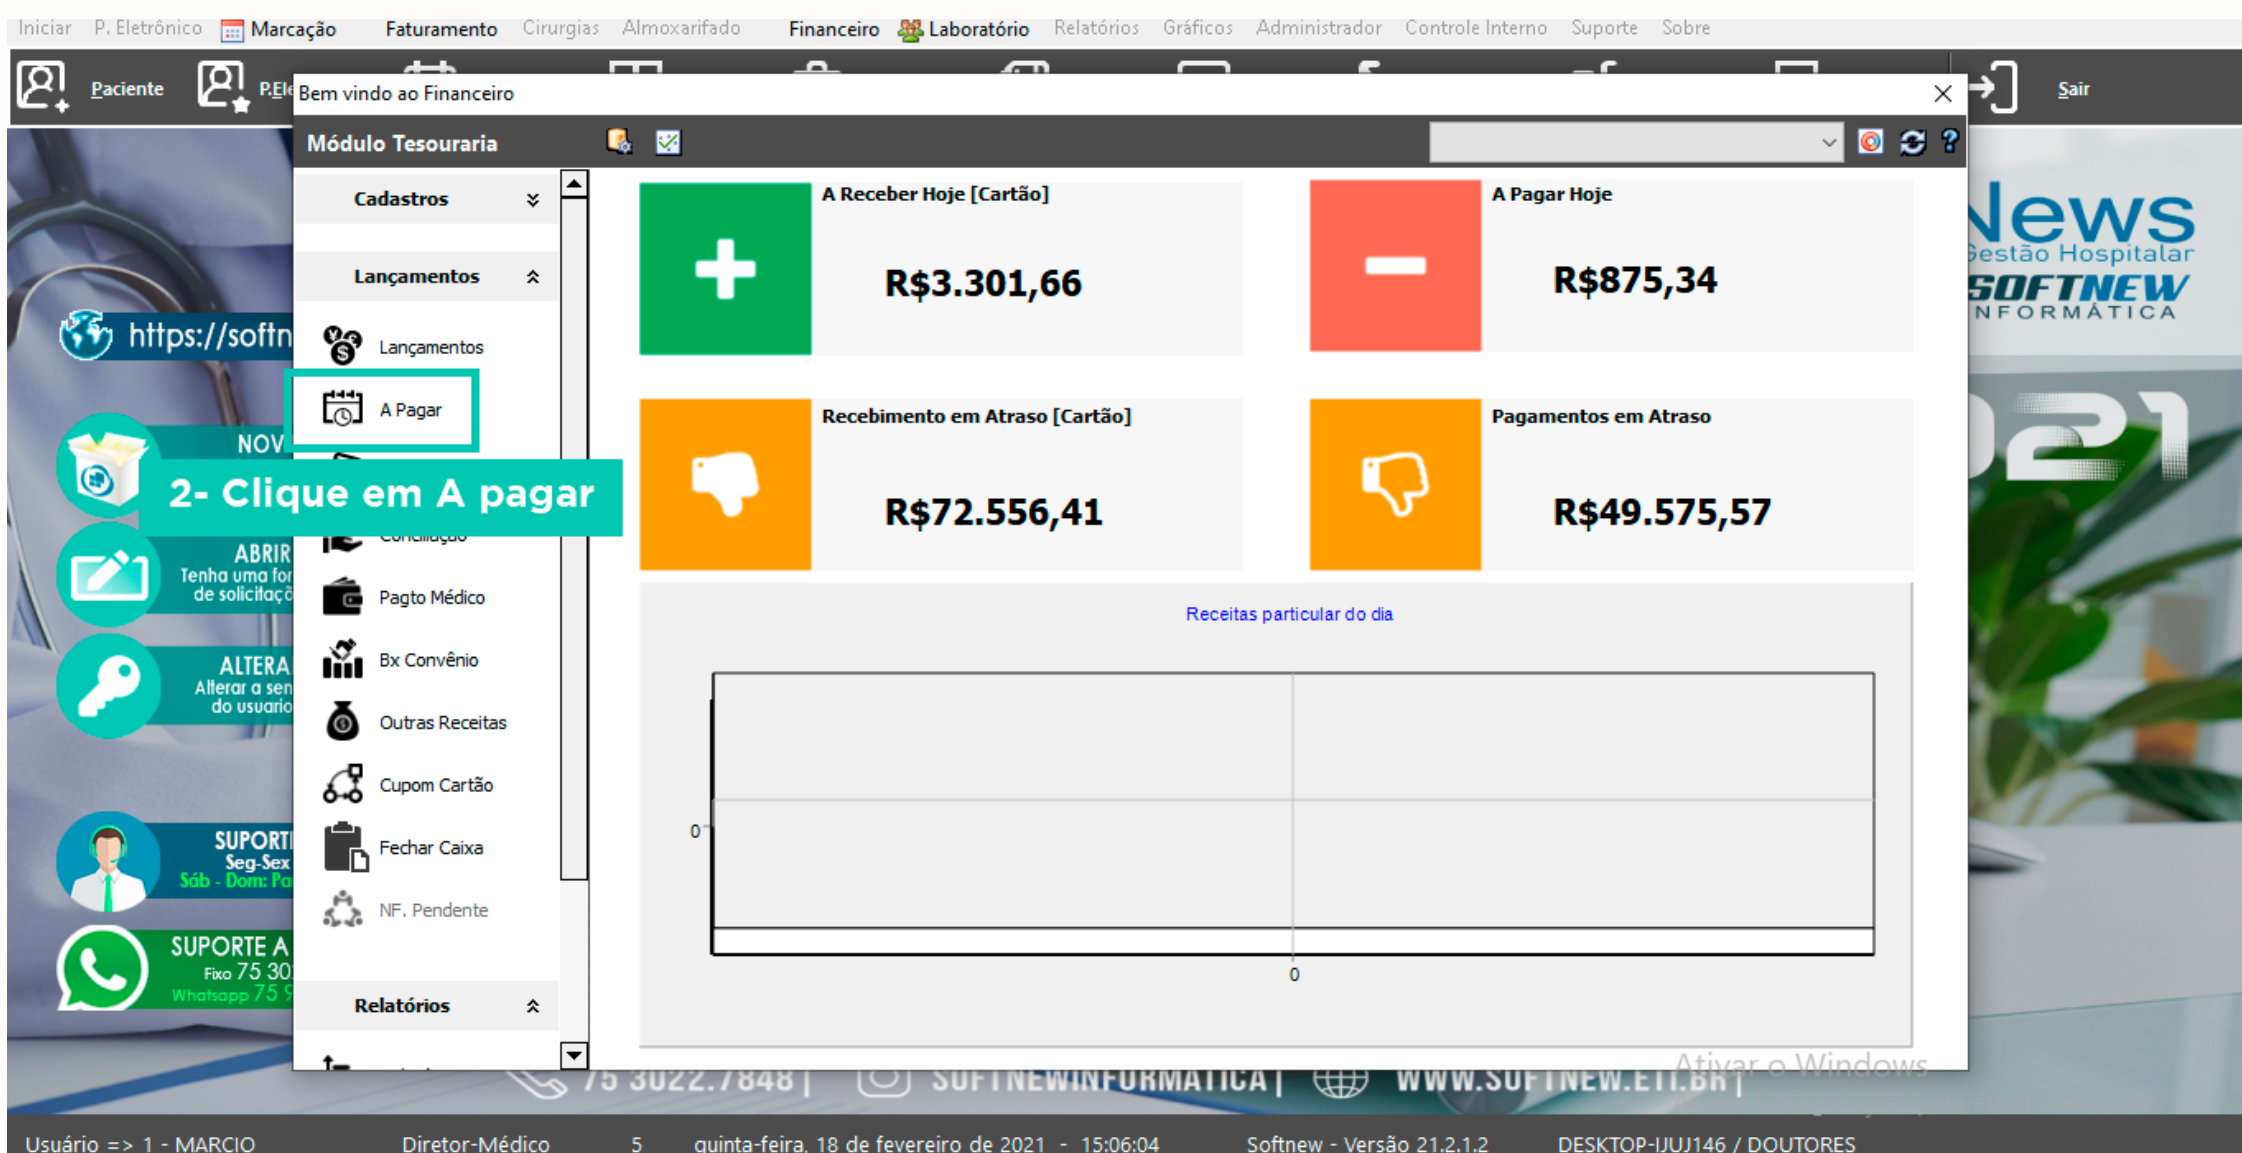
Iniciar P. Eletrônico Marcação Faturamento Cirurgias Almoxarifado Financeiro Laboratório Relatórios Gráficos Administrador Controle Interno Suporte Sobre

Paciente P.Ele

Sair

Bem vindo ao Financeiro

Módulo Tesouraria

Cadastros

Lançamentos

Lançamentos

A Pagar

2- Clique em A pagar

Conciliação

Pagto Médico

Bx Convênio

Outras Receitas

Cupom Cartão

Fechar Caixa

NF. Pendente

Relatórios

A Receber Hoje [Cartão]

R$3.301,66

A Pagar Hoje

R$875,34

Recebimento em Atraso [Cartão]

R$72.556,41

Pagamentos em Atraso

R$49.575,57

Receitas particular do dia

0

0

https://softn

NOV

ABRIR
Tenha uma for
de solicitaç

ALTERA
Alterar a sen
do usuario

SUPORT
Seg-Sex
Sáb - Dom: Pa

SUPORTE A
Fixo 75 30
Whatsapp 75 9

News
Gestão Hospitalar
SOFTNEW
INFORMÁTICA

2021

75 3022.7848 | SOFTNEWINFORMATICA | WWW.SOFTNEW.ETI.BR

Ativar o Windows

Usuário => 1 - MARCIO Diretor-Médico 5 quinta-feira, 18 de fevereiro de 2021 - 15:06:04 Softnew - Versão 21.2.1.2 DESKTOP-IJUJ146 / DOUTORES